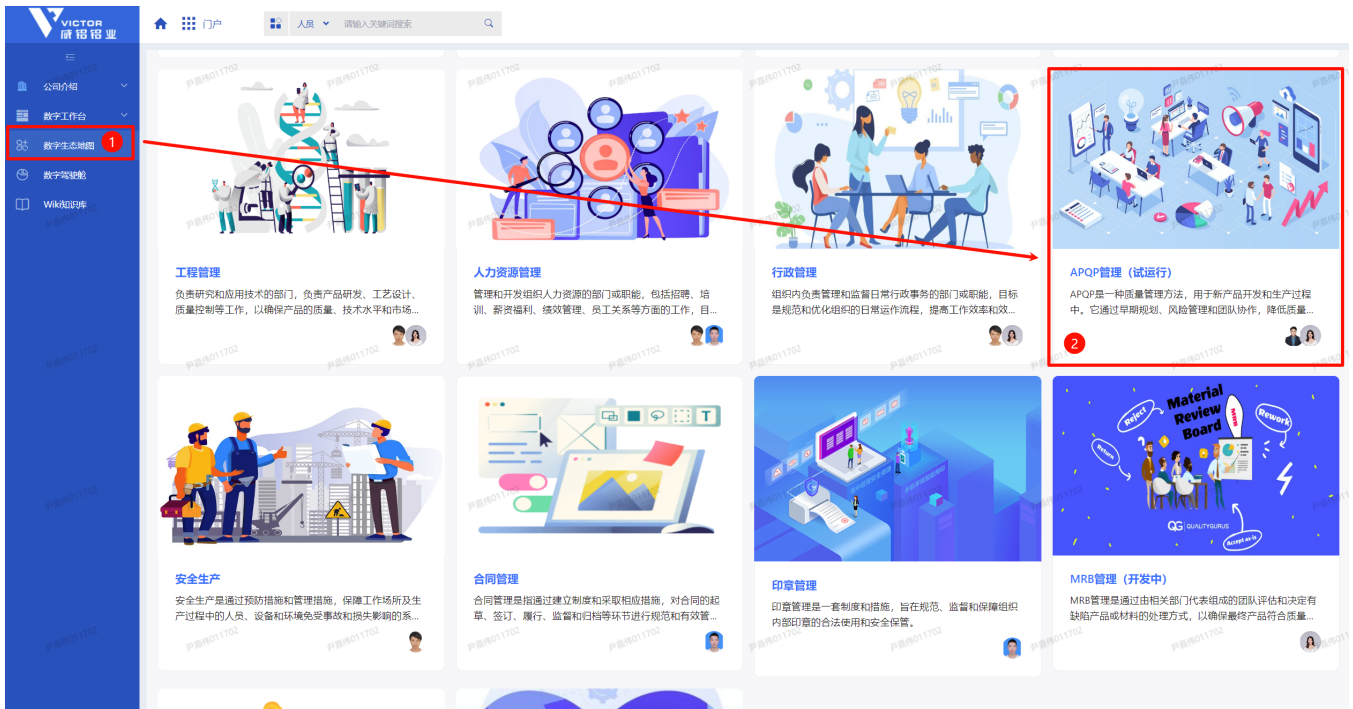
VICTOR 威铝铝业

门户

人员 请输入关键词搜索

公司介绍
数字工作台
数字生态地图 1
数字驾驶舱
Wiki知识库

工程管理
负责研究和应用技术的部门，负责产品研发、工艺设计、质量控制等工作，以确保产品的质量、技术水平和市场...

人力资源管理
管理和开发组织人力资源的部门或职能，包括招聘、培训、薪资福利、绩效管理、员工关系等方面的工作，目...

行政管理
组织内负责管理和监督日常行政事务的部门或职能，目标是规范和优化组织的日常运作流程，提高工作效率和效...

APQP管理（试运行）
APQP是一种质量管理方法，用于新产品开发和生产过程中。它通过早期规划、风险管理和团队协作，降低质量...
2

安全生产
安全生产是通过预防措施和管理措施，保障工作场所及生产过程中的人员、设备和环境免受事故和损失影响的系...

合同管理
合同管理是指通过建立制度和采取相应措施，对合同的起草、签订、履行、监督和归档等环节进行规范和有效管...

印章管理
印章管理是一套制度和措施，旨在规范、监督和保障组织内部印章的合法使用和安全保管。

Material Review Board
Reject
Rework
Return
Accept as-is
QG QUALITYGURUS

MRB管理（开发中）
MRB管理是通过由相关部门代表组成的团队评估和决定有缺陷产品或材料的处理方式，以确保最终产品符合质量...

尹鑫伟011702